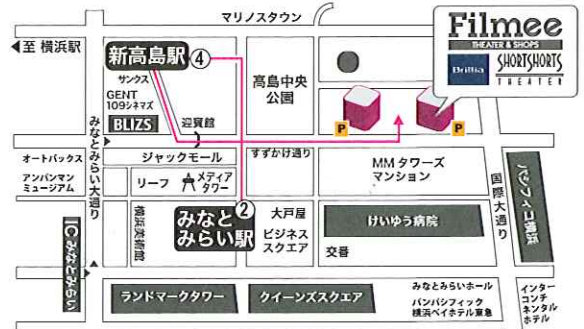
マリノスタウン

Filmee
THEATER & SHOPS
Brillia
SHORTSHORTS
THEATER

至 横浜駅

新高島駅 ④

サンクス

GENT
109シネマズ

BLIZS

迎賓館

高島中央
公園

P

P

オートバックス

アンパンマン
ミュージアム

みなとみらい大通り

ジャックモール

すずかけ通り

MMタワーズ
マンション

リーフ

メディア
タワー

国際大通り

パシフィコ横浜

みなと
みらい駅 ②

横浜美術館

大戸屋

ビジネス
スクエア

けいゆう病院

IC みなとみらい

交番

ランドマークタワー

クイーンズスクエア

みなとみらいホール

パンパシフィック
横浜ベイホテル東急

インター
コンチ
ネンタル
ホテル